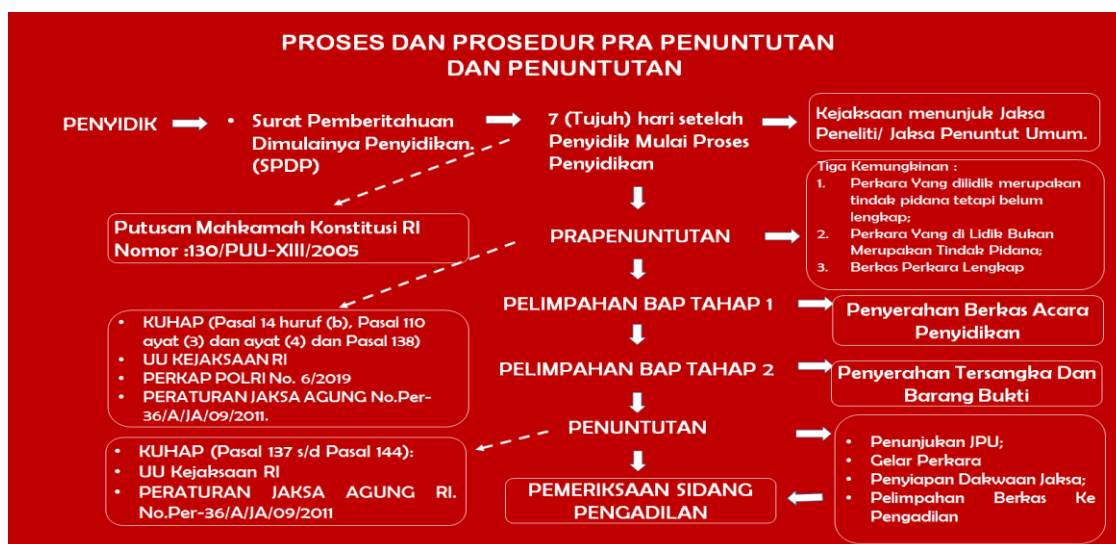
PROSES DAN PROSEDUR PRA PENUNTUTAN DAN PENUNTUTAN

PENYIDIK

• Surat Pemberitahuan Dimulainya Penyidikan. (SPDP)

7 (Tujuh) hari setelah Penyidik Mulai Proses Penyidikan

Kejaksaan menunjuk Jaksa Peneliti/ Jaksa Penuntut Umum.

Tiga Kemungkinan :
1. Perkara Yang dilidik merupakan tindak pidana tetapi belum lengkap;
2. Perkara Yang di Lidik Bukan Merupakan Tindak Pidana;
3. Berkas Perkara Lengkap

Putusan Mahkamah Konstitusi RI Nomor :130/PUU-XIII/2005

PRAPENUNTUTAN

PELIMPAHAN BAP TAHAP 1

Penyerahan Berkas Acara Penyidikan

• KUHAP (Pasal 14 huruf (b), Pasal 110 ayat (3) dan ayat (4) dan Pasal 138)
• UU KEJAKSAAN RI
• PERKAP POLRI No. 6/2019
• PERATURAN JAKSA AGUNG No.Per-36/A/JA/09/2011.

PELIMPAHAN BAP TAHAP 2

Penyerahan Tersangka Dan Barang Bukti

PENUNTUTAN

• KUHAP (Pasal 137 s/d Pasal 144):
• UU Kejaksaan RI
• PERATURAN JAKSA AGUNG RI. No.Per-36/A/JA/09/2011

• Penunjukan JPU;
• Gelar Perkara
• Penyiapan Dakwaan Jaksa;
• Pelimpahan Berkas Ke Pengadilan

PEMERIKSAAN SIDANG PENGADILAN